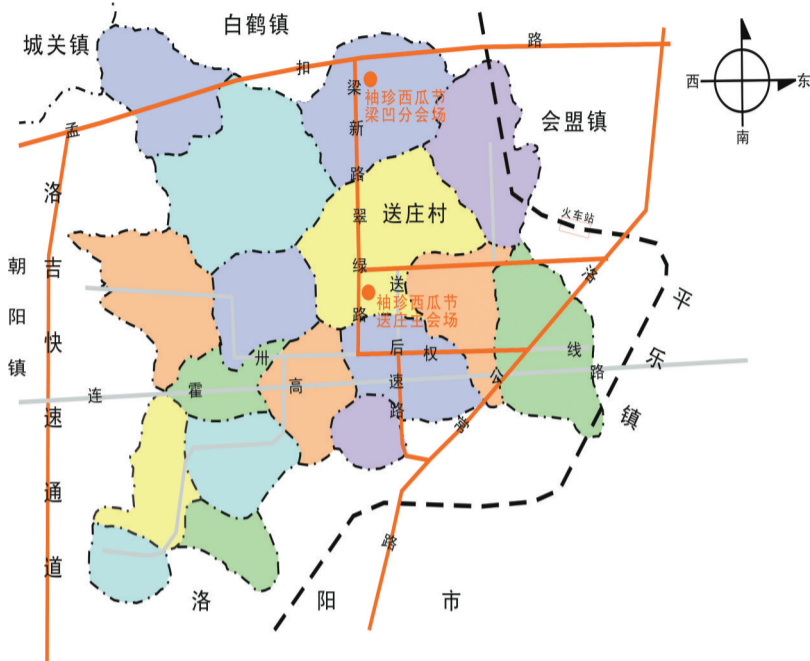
白鹤镇

城关镇

扣

路

西

东

南

梁

袖珍西瓜节
梁凹分会场

新

会盟镇

孟

路

洛

翠

送庄村

火车站

朝

吉

绿

送

洛

阳

快

路

袖珍西瓜节
送庄主会场

平

镇

后

权

线

乐

速

州

连

霍

高

速

公

路

镇

通

路

道

路

洛

阳

市